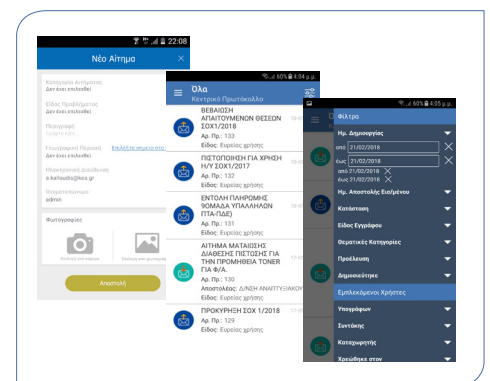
22:08
Νέο Αίτημα

Κατηγορία Αιτήματος
Δεν έχει επιλεχθεί
Είδος Προβλήματος
Δεν έχει επιλεχθεί
Περιγραφή
Γεωγραφική Περιοχή
Δεν έχει επιλεχθεί
Επιλέξτε σημείο στο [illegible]
Ηλεκτρονική Διεύθυνση
e.kafouda@kcs.gr
Ονοματεπώνυμο
admin
Φωτογραφίες
Αποστολή

60% 4:04 μ.μ.
Όλα
Κεντρικό Πρωτόκολλο

ΒΕΒΑΙΩΣΗ ΑΠΑΙΤΟΥΜΕΝΩΝ ΘΕΣΕΩΝ ΣΟΧ1/2018
Αρ. Πρ.: 133
Είδος: Εμπλέκεται χρήστης

ΠΙΣΤΟΠΟΙΗΣΗ ΓΙΑ ΧΡΗΣΗ Η/Υ ΣΟΧ1/2017
Αρ. Πρ.: 132
Είδος: Εμπλέκεται χρήστης

ΕΝΤΟΛΗ ΠΛΗΡΩΜΗΣ 9ΟΜΑΔΑ ΥΠΑΛΛΗΛΩΝ ΠΤΑ-ΠΔΕ)
Αρ. Πρ.: 131
Είδος: Εμπλέκεται χρήστης

ΑΙΤΗΜΑ ΜΑΤΑΙΩΣΗΣ ΔΙΑΘΕΣΗΣ ΠΙΣΤΩΣΗΣ ΓΙΑ ΤΗΝ ΠΡΟΜΗΘΕΙΑ TONER ΓΙΑ Φ/Α.
Αρ. Πρ.: 130
Αποστολέας: Δ/ΝΣΗ ΑΝΑΠΤΥΞΙΑΚΟΥ
Είδος: Εμπλέκεται χρήστης

ΠΡΟΚΥΡΗΞΗ ΣΟΧ 1/2018
Αρ. Πρ.: 129
Είδος: Εμπλέκεται χρήστης

60% 4:05 μ.μ.
Φίλτρα
Ημ. Δημιουργίας
από 21/02/2018
έως 21/02/2018
από 21/02/2018
έως 21/02/2018
Ημ. Αποστολής Εισ/μένου
Κατάσταση
Είδος Εγγράφου
Θεματικές Κατηγορίες
Προέλευση
Δημοσιεύτηκε
Εμπλεκόμενοι Χρήστες
Υπογράφων
Συντάκτης
Καταχωρητής
Χρεώθηκε στον